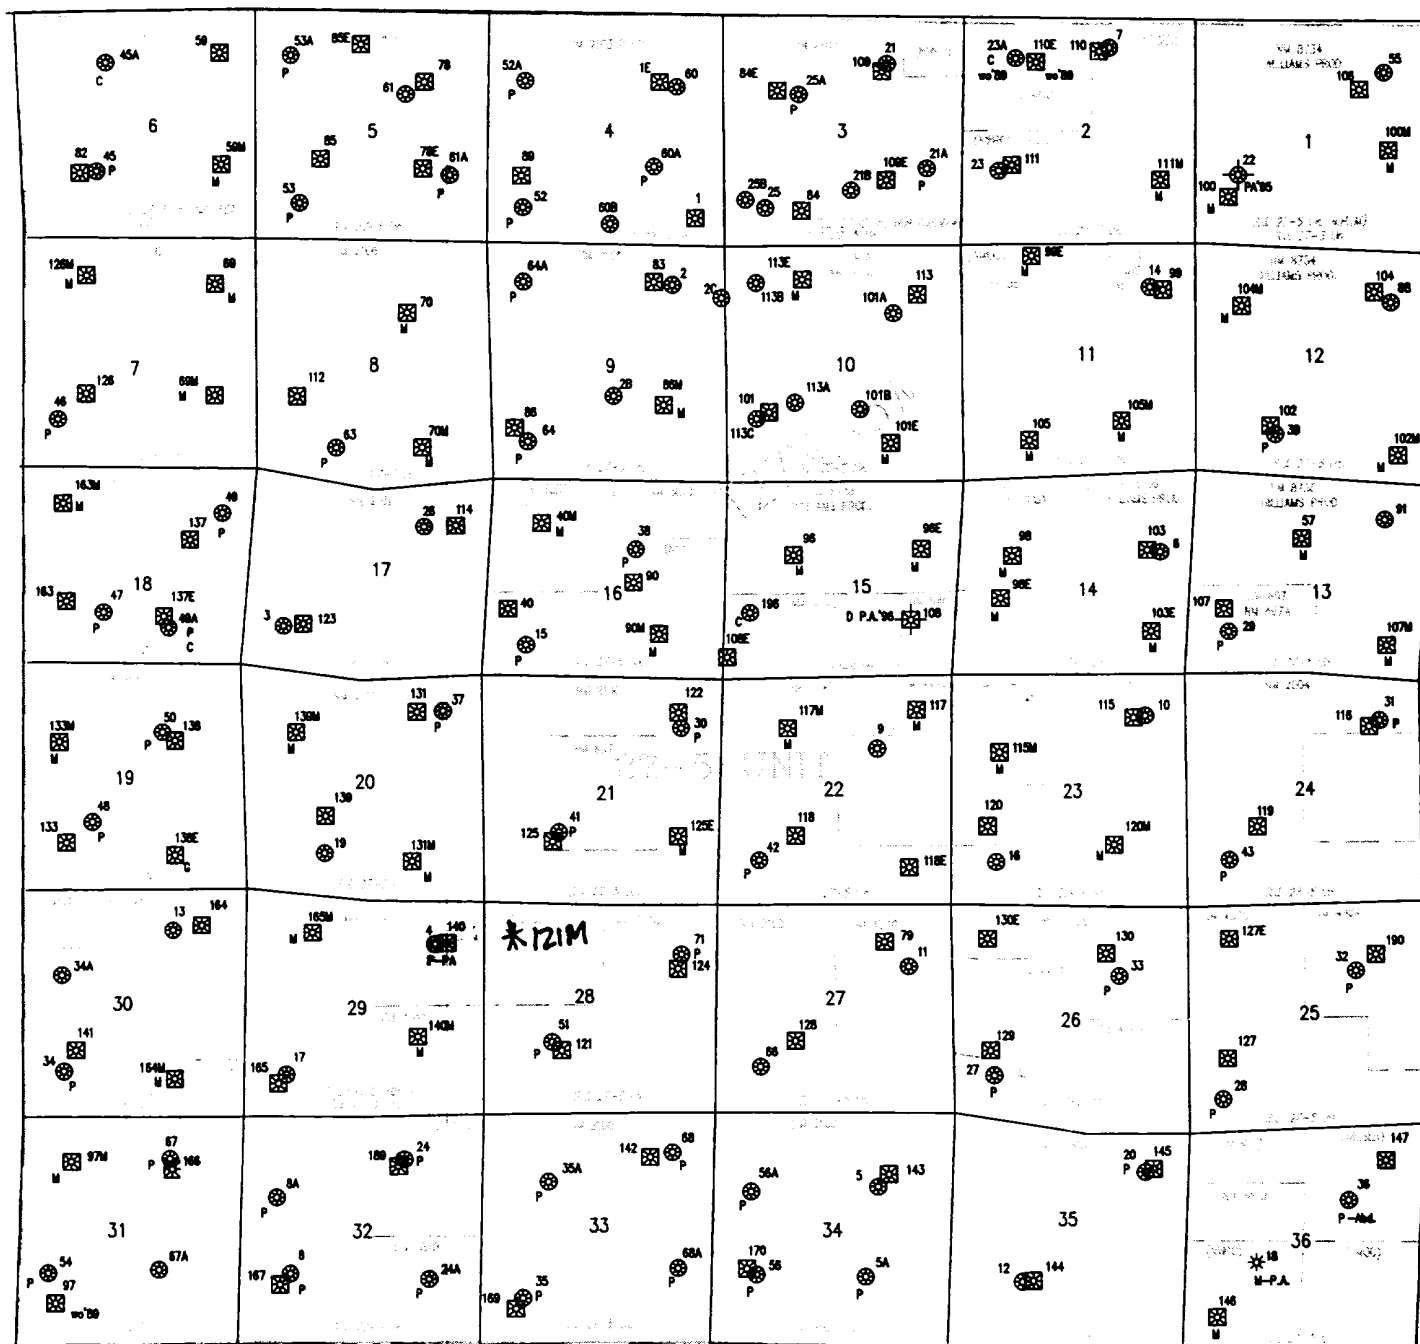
45A
C
59
6
82 45
P
59M
M

53A 85E
P
78
61
5
85
78E 81A
P
53
P

52A
P
1E 60
4
89
60A
P
52
P
60B
1

84E 25A
P
109 21
3
25B 25 84
21B 109E 21A
P

23A 110E 110 7
C wo'89 wo'89
2
23 111
111M
M

NM 8134
WILLIAMS PROD.
108 55
1
100M
M
22
100 PA'85
M

126M
M
89
M
7
46
P
126
89M
M

70
M
8
112
63
P
70M
M

64A
P
83 2
20
9
28
86M
M
86 64
P

113E
113B M
113
101A
10
101 113A
113C
101B
101E
M

99E
14 99
11
105
M
105M
M

NM 8734
WILLIAMS PROD.
104M
M
104 88
12
102 39
P
102M
M

163M
M
49
137 P
18
163 47
P
137E 49A
P
C

17
26 114
3 123

40M
M
38
P
90
16
40
90M
M
15
P

96
M
99E
15
196
C
D P.A.'86 108
108E

98
M
99E
M
14
103 6
103E
M

NM 8134
WILLIAMS PROD.
91
57
M
13
107
29
P
107M
M

133M
M
50 138
P
19
133 48
P
138E
C

139M
M
131 37
P
20
139
19
131M
M

122
30
P
21
125 41
P
125E
M

117M
M
117
M
9
22
118
42
P
118E

115 10
115M
M
23
120
16
120M
M

NM 2564
118 31
P
24
119
43
P

13 164
34A
30
141
34
P
164M
M

165M
M
4 140
P-PA
29
140M
M
165 17

*121M
71
P
124
28
51
P 121

79
11
27
128
66

130E
130
33
P
26
129
27
P

127E
32 190
P
25
127
28
P

97M
M
67
P 166
31
54
P
97
wo'89
67A

189 24
P
8A
P
32
167 8
P

35A
P
142 68
P
33
169 35
P
68A
P

56A
P
5 143
34
170 56
P
5A
P

20 145
P
35
12 144

147
36
P-Abd.
36
18
M-P.A.
146
M